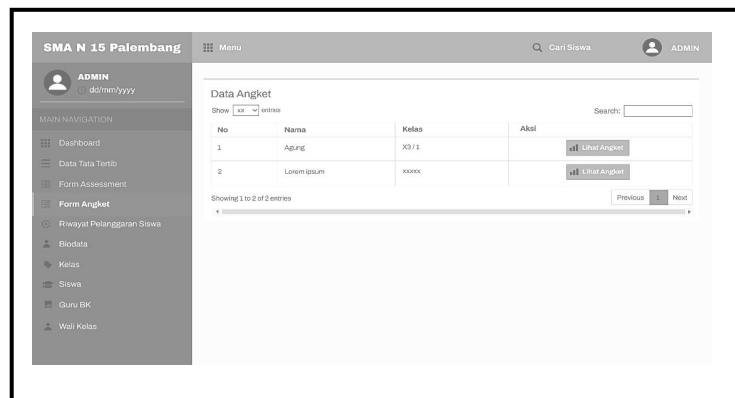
SMA N 15 Palembang
Menu
Cari Siswa
ADMIN

ADMIN
dd/mm/yyyy

MAIN NAVIGATION
Dashboard
Data Tata Tertib
Form Assessment
Form Angket
Riwayat Pelanggaran Siswa
Biodata
Kelas
Siswa
Guru BK
Wali Kelas

Data Angket
Show xx entries
Search:

| No | Nama | Kelas | Aksi |
|---|---|---|---|
| 1 | Agung | X3 / 1 | Lihat Angket |
| 2 | Lorem ipsum | xxxxx | Lihat Angket |

Showing 1 to 2 of 2 entries
Previous 1 Next